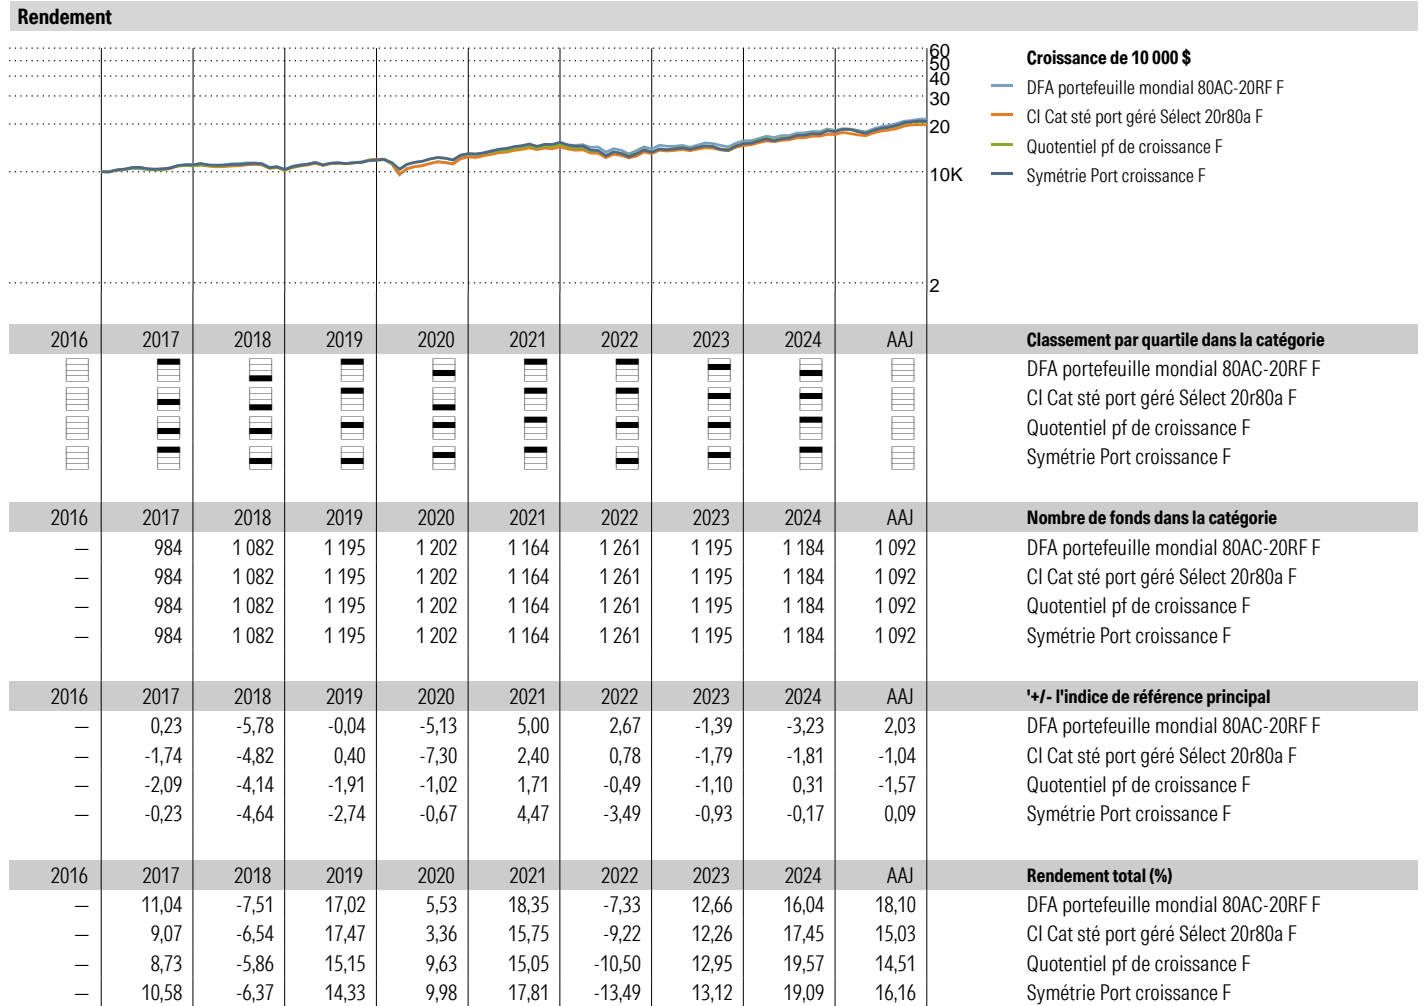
Rendement

60
50
40
30
20
10K
2

Croissance de 10 000 $
DFA portefeuille mondial 80AC-20RF F
CI Cat sté port géré Sélect 20r80a F
Quotentiel pf de croissance F
Symétrie Port croissance F

| 2016 | 2017 | 2018 | 2019 | 2020 | 2021 | 2022 | 2023 | 2024 | AAJ | Classement par quartile dans la catégorie |
|---|---|---|---|---|---|---|---|---|---|---|
| | | | | | | | | | | DFA portefeuille mondial 80AC-20RF F |
| | | | | | | | | | | CI Cat sté port géré Sélect 20r80a F |
| | | | | | | | | | | Quotentiel pf de croissance F |
| | | | | | | | | | | Symétrie Port croissance F |

| 2016 | 2017 | 2018 | 2019 | 2020 | 2021 | 2022 | 2023 | 2024 | AAJ | Nombre de fonds dans la catégorie |
|---|---|---|---|---|---|---|---|---|---|---|
| – | 984 | 1 082 | 1 195 | 1 202 | 1 164 | 1 261 | 1 195 | 1 184 | 1 092 | DFA portefeuille mondial 80AC-20RF F |
| – | 984 | 1 082 | 1 195 | 1 202 | 1 164 | 1 261 | 1 195 | 1 184 | 1 092 | CI Cat sté port géré Sélect 20r80a F |
| – | 984 | 1 082 | 1 195 | 1 202 | 1 164 | 1 261 | 1 195 | 1 184 | 1 092 | Quotentiel pf de croissance F |
| – | 984 | 1 082 | 1 195 | 1 202 | 1 164 | 1 261 | 1 195 | 1 184 | 1 092 | Symétrie Port croissance F |

| 2016 | 2017 | 2018 | 2019 | 2020 | 2021 | 2022 | 2023 | 2024 | AAJ | '+/- l'indice de référence principal |
|---|---|---|---|---|---|---|---|---|---|---|
| – | 0,23 | -5,78 | -0,04 | -5,13 | 5,00 | 2,67 | -1,39 | -3,23 | 2,03 | DFA portefeuille mondial 80AC-20RF F |
| – | -1,74 | -4,82 | 0,40 | -7,30 | 2,40 | 0,78 | -1,79 | -1,81 | -1,04 | CI Cat sté port géré Sélect 20r80a F |
| – | -2,09 | -4,14 | -1,91 | -1,02 | 1,71 | -0,49 | -1,10 | 0,31 | -1,57 | Quotentiel pf de croissance F |
| – | -0,23 | -4,64 | -2,74 | -0,67 | 4,47 | -3,49 | -0,93 | -0,17 | 0,09 | Symétrie Port croissance F |

| 2016 | 2017 | 2018 | 2019 | 2020 | 2021 | 2022 | 2023 | 2024 | AAJ | Rendement total (%) |
|---|---|---|---|---|---|---|---|---|---|---|
| – | 11,04 | -7,51 | 17,02 | 5,53 | 18,35 | -7,33 | 12,66 | 16,04 | 18,10 | DFA portefeuille mondial 80AC-20RF F |
| – | 9,07 | -6,54 | 17,47 | 3,36 | 15,75 | -9,22 | 12,26 | 17,45 | 15,03 | CI Cat sté port géré Sélect 20r80a F |
| – | 8,73 | -5,86 | 15,15 | 9,63 | 15,05 | -10,50 | 12,95 | 19,57 | 14,51 | Quotentiel pf de croissance F |
| – | 10,58 | -6,37 | 14,33 | 9,98 | 17,81 | -13,49 | 13,12 | 19,09 | 16,16 | Symétrie Port croissance F |